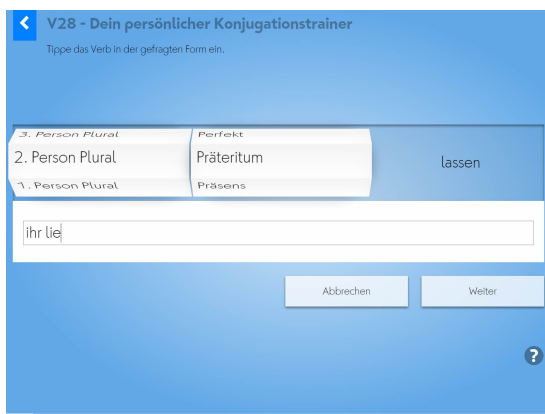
V28 - Dein persönlicher Konjugationstrainer

Tippe das Verb in der gefragten Form ein.

3. Person Plural
2. Person Plural
1. Person Plural

Perfekt
Präteritum
Präsens

lassen

ihr lie

Abbrechen

Weiter

?